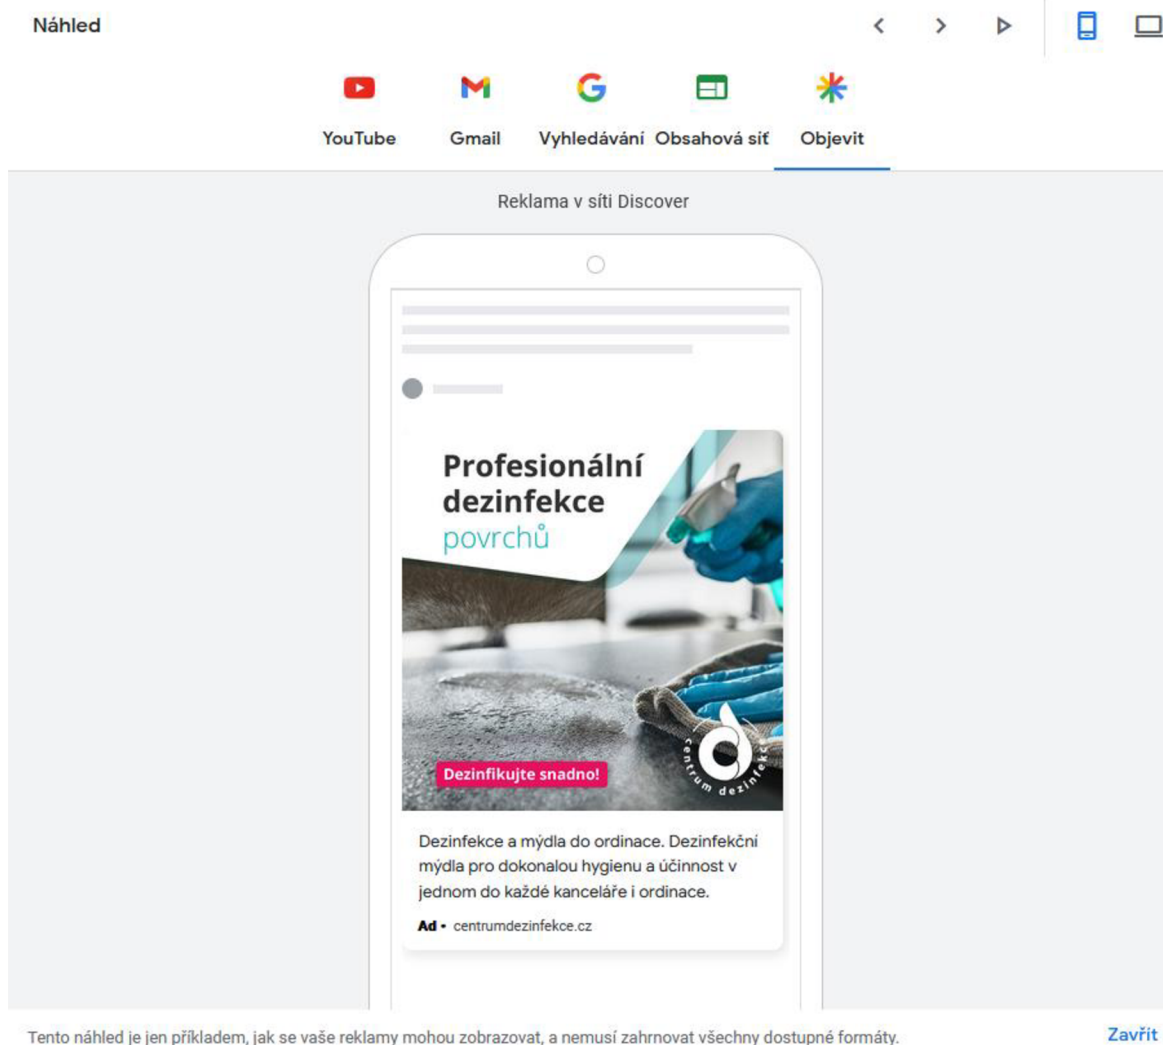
Náhled

YouTube Gmail Vyhledávání Obsahová síť Objevit

Reklama v síti Discover

Profesionální dezinfekce povrchů

Dezinfikujte snadno!

centrum dezinfekce

Dezinfekce a mýdla do ordinace. Dezinfekční mýdla pro dokonalou hygienu a účinnost v jednom do každé kanceláře i ordinace.

Ad • centrumdezinfekce.cz

Tento náhled je jen příkladem, jak se vaše reklamy mohou zobrazovat, a nemusí zahrnovat všechny dostupné formáty.

Zavřít